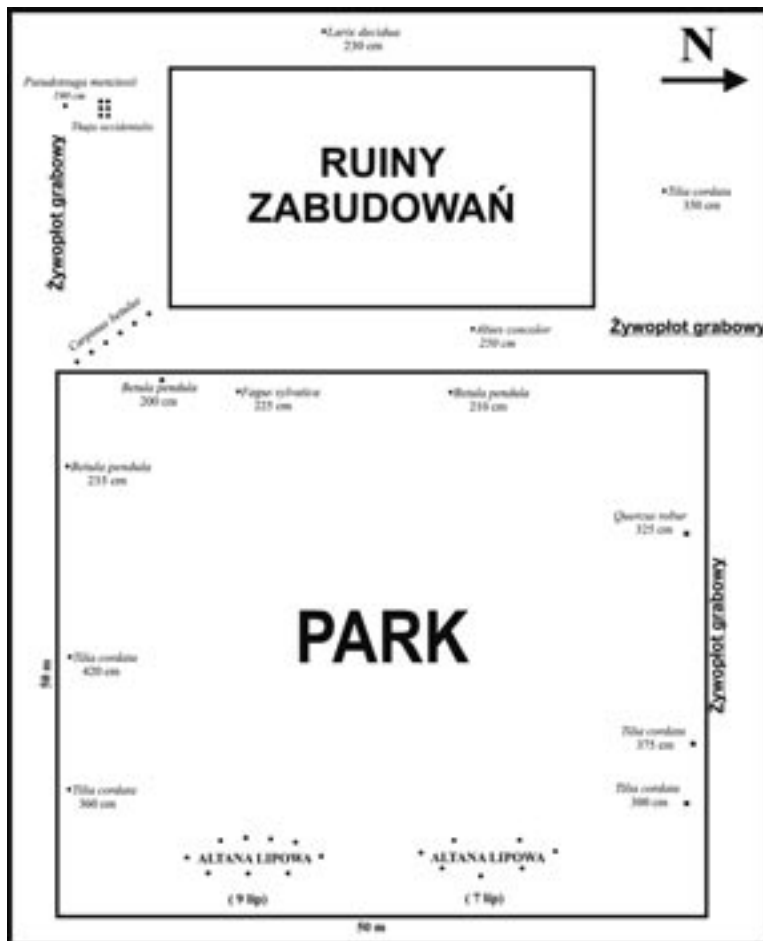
Larix decidua
230 cm

N

Pseudotsuga menziesii
190 cm

Thuja occidentalis

Żywopłot grabowy

RUINY ZABUDOWAŃ

Tilia cordata
330 cm

Carpinus betulus

Abies concolor
250 cm

Żywopłot grabowy

Betula pendula
200 cm

Fagus sylvatica
225 cm

Betula pendula
210 cm

Betula pendula
235 cm

Quercus robur
325 cm

PARK

Żywopłot grabowy

50 m

Tilia cordata
420 cm

Tilia cordata
375 cm

Tilia cordata
360 cm

Tilia cordata
300 cm

ALTANA LIPOWA

( 9 lip)

ALTANA LIPOWA

( 7 lip)

50 m